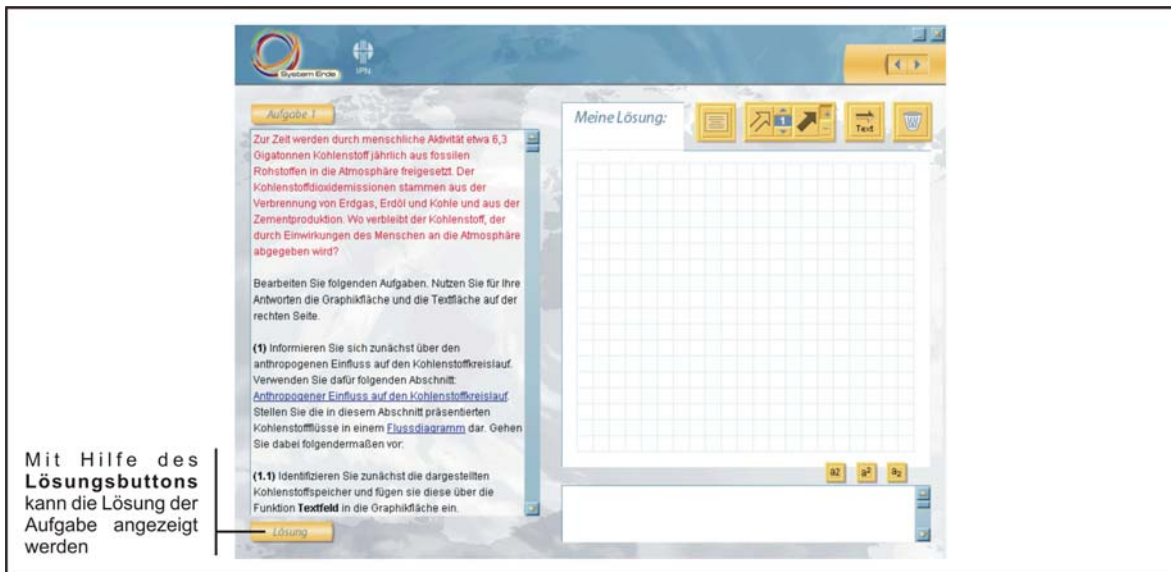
System Erde

IPN

Aufgabe 1

Zur Zeit werden durch menschliche Aktivität etwa 6,3 Gigatonnen Kohlenstoff jährlich aus fossilen Rohstoffen in die Atmosphäre freigesetzt. Der Kohlenstoffdioxidemissionen stammen aus der Verbrennung von Erdgas, Erdöl und Kohle und aus der Zementproduktion. Wo verbleibt der Kohlenstoff, der durch Einwirkungen des Menschen an die Atmosphäre abgegeben wird?

Bearbeiten Sie folgenden Aufgaben. Nutzen Sie für Ihre Antworten die Graphikfläche und die Textfläche auf der rechten Seite.

(1) Informieren Sie sich zunächst über den anthropogenen Einfluss auf den Kohlenstoffkreislauf. Verwenden Sie dafür folgenden Abschnitt: Anthropogener Einfluss auf den Kohlenstoffkreislauf. Stellen Sie die in diesem Abschnitt präsentierten Kohlenstoffflüsse in einem Flussdiagramm dar. Gehen Sie dabei folgendermaßen vor:

(1.1) Identifizieren Sie zunächst die dargestellten Kohlenstoffspeicher und fügen sie diese über die Funktion Textfeld in die Graphikfläche ein.

Lösung

Meine Lösung:

1

Text

a2 $a^2$ $a_2$

Mit Hilfe des Lösungsbuttons kann die Lösung der Aufgabe angezeigt werden